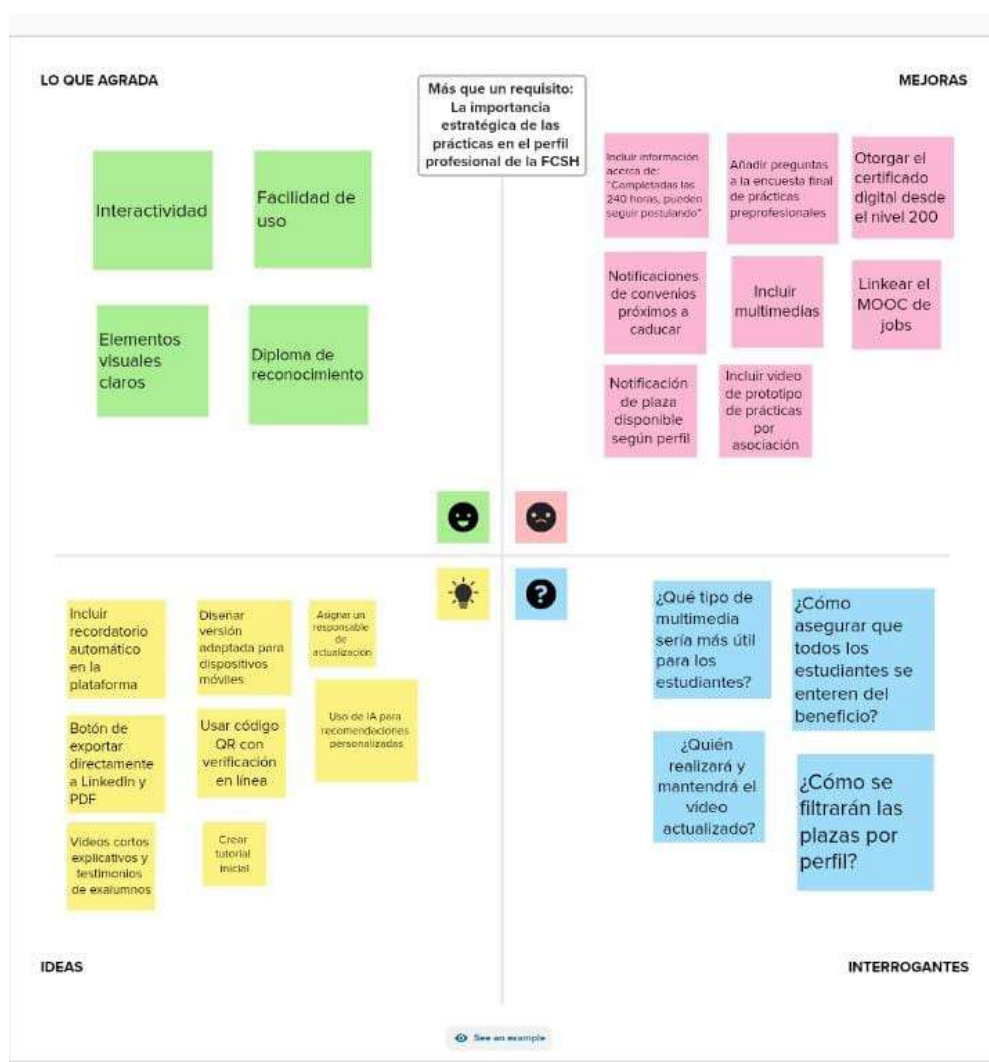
LO QUE AGRADA

Más que un requisito: La importancia estratégica de las prácticas en el perfil profesional de la FCSH

MEJORAS

Interactividad

Facilidad de uso

Elementos visuales claros

Diploma de reconocimiento

Incluir información acerca de: "Completadas las 240 horas, pueden seguir postulando"

Añadir preguntas a la encuesta final de prácticas preprofesionales

Otorgar el certificado digital desde el nivel 200

Notificaciones de convenios próximos a caducar

Incluir multimedias

Linkear el MOOC de jobs

Notificación de plaza disponible según perfil

Incluir video de prototipo de prácticas por asociación

Incluir recordatorio automático en la plataforma

Diseñar versión adaptada para dispositivos móviles

Asignar un responsable de actualización

Uso de IA para recomendaciones personalizadas

Botón de exportar directamente a LinkedIn y PDF

Usar código QR con verificación en línea

Videos cortos explicativos y testimonios de exalumnos

Crear tutorial inicial

¿Qué tipo de multimedia sería más útil para los estudiantes?

¿Cómo asegurar que todos los estudiantes se enteren del beneficio?

¿Quién realizará y mantendrá el video actualizado?

¿Cómo se filtrarán las plazas por perfil?

IDEAS

INTERROGANTES

See an example